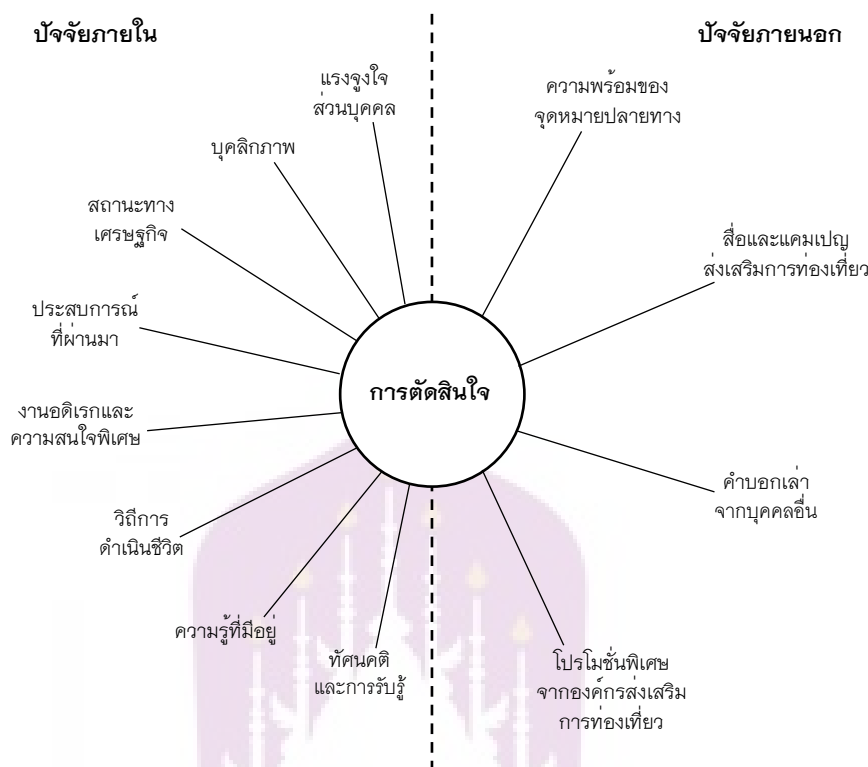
ปัจจัยภายใน

ปัจจัยภายนอก

แรงจูงใจ
ส่วนบุคคล

บุคลิกภาพ

สถานะทาง
เศรษฐกิจ

ประสบการณ์
ที่ผ่านมา

งานอดิเรกและ
ความสนใจพิเศษ

วิถีการ
ดำเนินชีวิต

ความรู้ที่มีอยู่

ทัศนคติ
และการรับรู้

การตัดสินใจ

ความพร้อมของ
จุดหมายปลายทาง

สื่อและแคมเปญ
ส่งเสริมการท่องเที่ยว

คำบอกเล่า
จากบุคคลอื่น

โปรโมชั่นพิเศษ
จากองค์กรส่งเสริม
การท่องเที่ยว